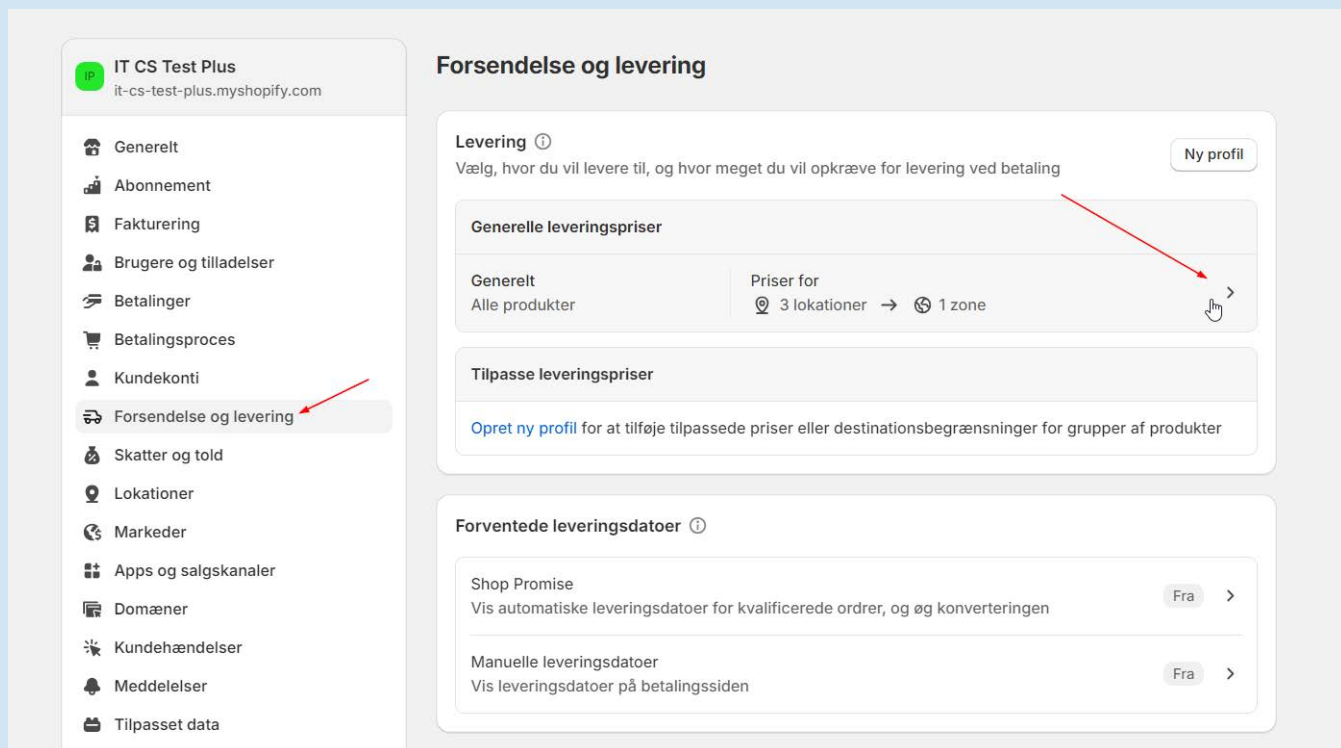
IP IT CS Test Plus
it-cs-test-plus.myshopify.com

Generelt
Abonnement
Fakturering
Brugere og tilladelser
Betalinger
Betalingsproces
Kundekonti
Forsendelse og levering
Skatter og told
Lokationer
Markeder
Apps og salgskanaler
Domæner
Kundehændelser
Meddelelser
Tilpasset data

Forsendelse og levering

Levering
Vælg, hvor du vil levere til, og hvor meget du vil opkræve for levering ved betaling

Ny profil

Generelle leveringspriser

Generelt
Alle produkter

Priser for
3 lokationer → 1 zone

Tilpasse leveringspriser

Opret ny profil for at tilføje tilpassede priser eller destinationsbegrænsninger for grupper af produkter

Forventede leveringsdatoer

Shop Promise
Vis automatiske leveringsdatoer for kvalificerede ordrer, og øg konverteringen

Fra

Manuelle leveringsdatoer
Vis leveringsdatoer på betalingssiden

Fra